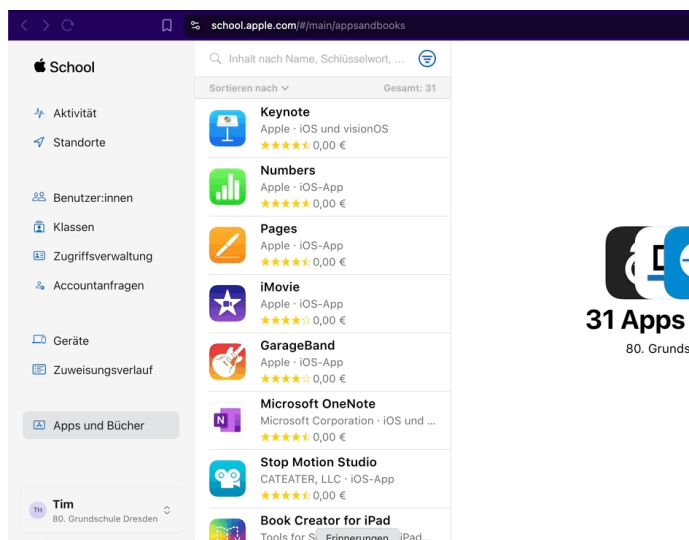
school.apple.com/#/main/appsandbooks

School

Aktivität
Standorte

Benutzer:innen
Klassen
Zugriffsverwaltung
Accountanfragen

Geräte
Zuweisungsverlauf

Apps und Bücher

TH Tim
80. Grundschule Dresden

Inhalt nach Name, Schlüsselwort, ...

Sortieren nach
Gesamt: 31

Keynote
Apple · iOS und visionOS
★★★★☆ 0,00 €

Numbers
Apple · iOS-App
★★★★★ 0,00 €

Pages
Apple · iOS-App
★★★★☆ 0,00 €

iMovie
Apple · iOS-App
★★★★☆ 0,00 €

GarageBand
Apple · iOS-App
★★★★☆ 0,00 €

Microsoft OneNote
Microsoft Corporation · iOS und ...
★★★★☆ 0,00 €

Stop Motion Studio
CATEATER, LLC · iOS-App
★★★★☆ 0,00 €

Book Creator for iPad
Tools for S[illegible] Erinnerungen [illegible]iPad...

31 Apps
80. Grunds